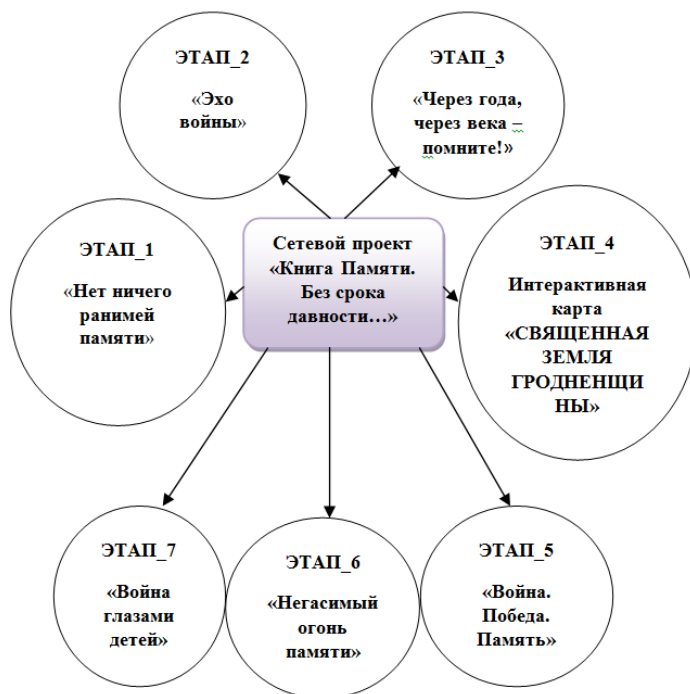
ЭТАП_2

«Эхо войны»

ЭТАП_3

«Через года, через века – помните!»

ЭТАП_1

«Нет ничего ранимей памяти»

Сетевой проект «Книга Памяти. Без срока давности…»

ЭТАП_4

Интерактивная карта «СВЯЩЕННАЯ ЗЕМЛЯ ГРОДНЕНЩИ НЫ»

ЭТАП_7

«Война глазами детей»

ЭТАП_6

«Негасимый огонь памяти»

ЭТАП_5

«Война. Победа. Память»